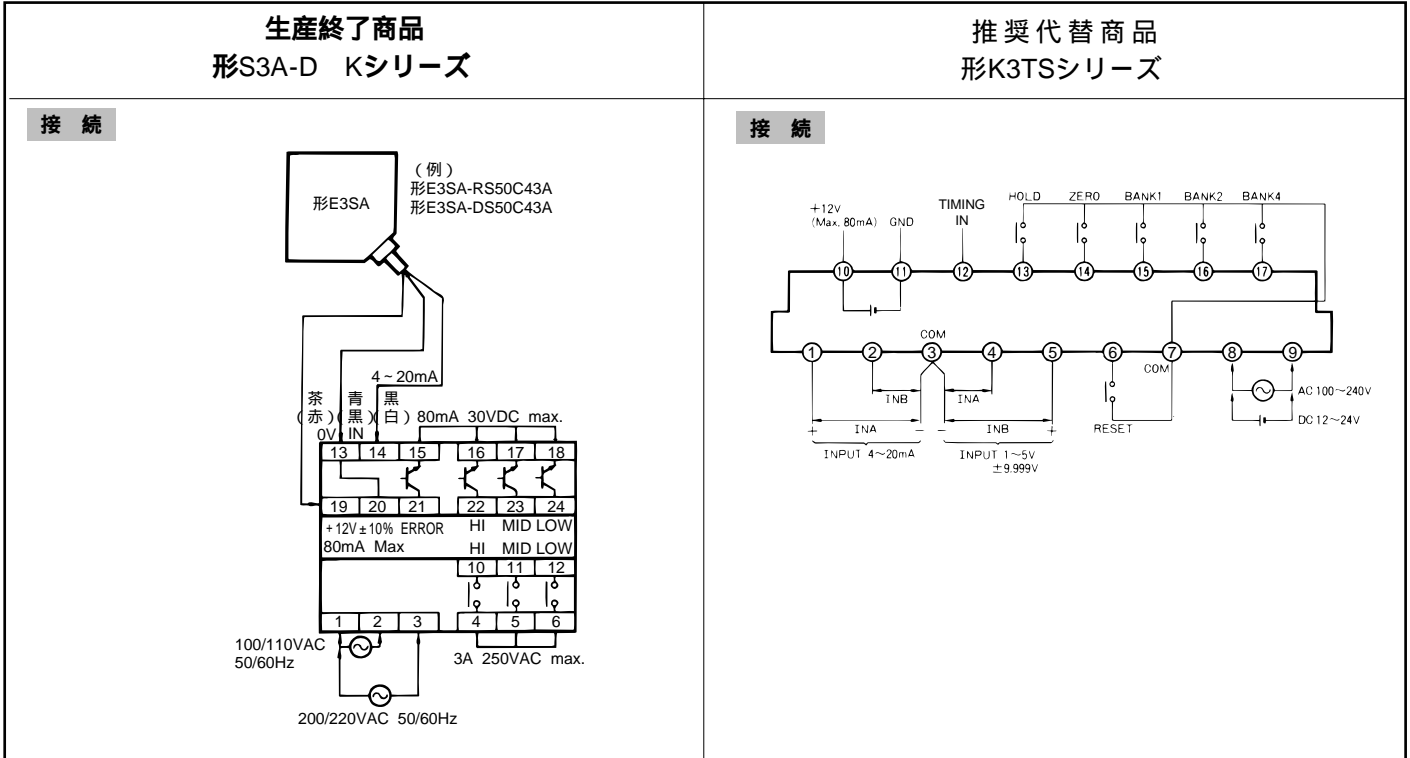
生産終了商品
形S3A-D Kシリーズ

推奨代替商品
形K3TSシリーズ

接 続

形E3SA

（例）
形E3SA-RS50C43A
形E3SA-DS50C43A

4～20mA

茶（赤）
0V
青（黒）
IN
黒（白）
80mA 30VDC max.

13 14 15 16 17 18
19 20 21 22 23 24

+12V±10% ERROR HI MID LOW
80mA Max HI MID LOW

10 11 12
1 2 3 4 5 6

100/110VAC
50/60Hz

3A 250VAC max.

200/220VAC 50/60Hz

接 続

+12V
(Max. 80mA) GND

TIMING
IN

HOLD ZERO BANK1 BANK2 BANK4

10 11 12 13 14 15 16 17

COM

1 2 3 4 5 6 7 8 9

COM

INB INA

INA INB

+ − − +

INPUT 4～20mA

INPUT 1～5V
±9.999V

RESET

AC 100～240V

DC 12～24V